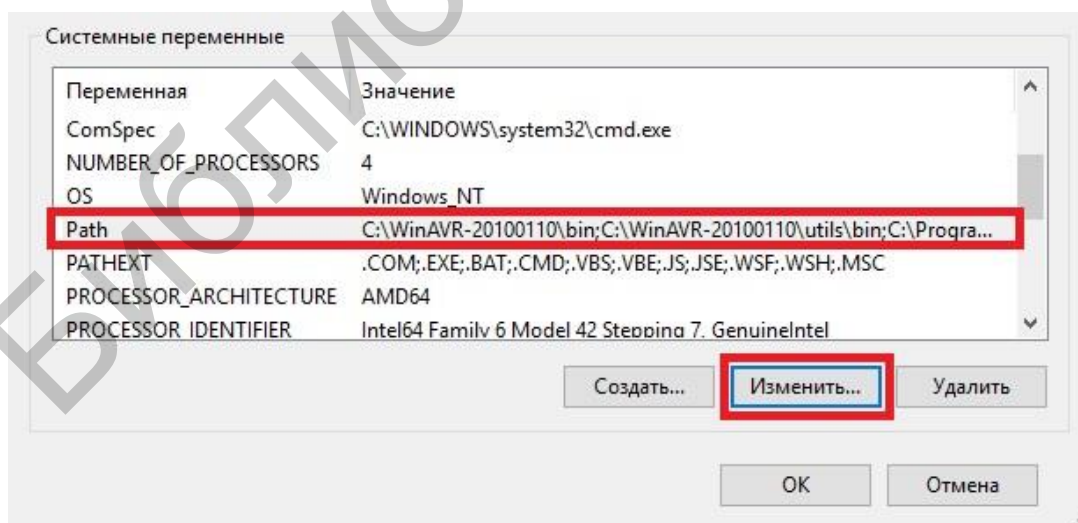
Системные переменные

| Переменная | Значение |
|---|---|
| ComSpec | C:\WINDOWS\system32\cmd.exe |
| NUMBER_OF_PROCESSORS | 4 |
| OS | Windows_NT |
| Path | C:\WinAVR-20100110\bin;C:\WinAVR-20100110\utils\bin;C:\Progra... |
| PATHEXT | .COM;.EXE;.BAT;.CMD;.VBS;.VBE;.JS;.JSE;.WSF;.WSH;.MSC |
| PROCESSOR_ARCHITECTURE | AMD64 |
| PROCESSOR_IDENTIFIER | Intel64 Family 6 Model 42 Stepping 7, GenuineIntel |

Создать... Изменить... Удалить

OK Отмена

Библио